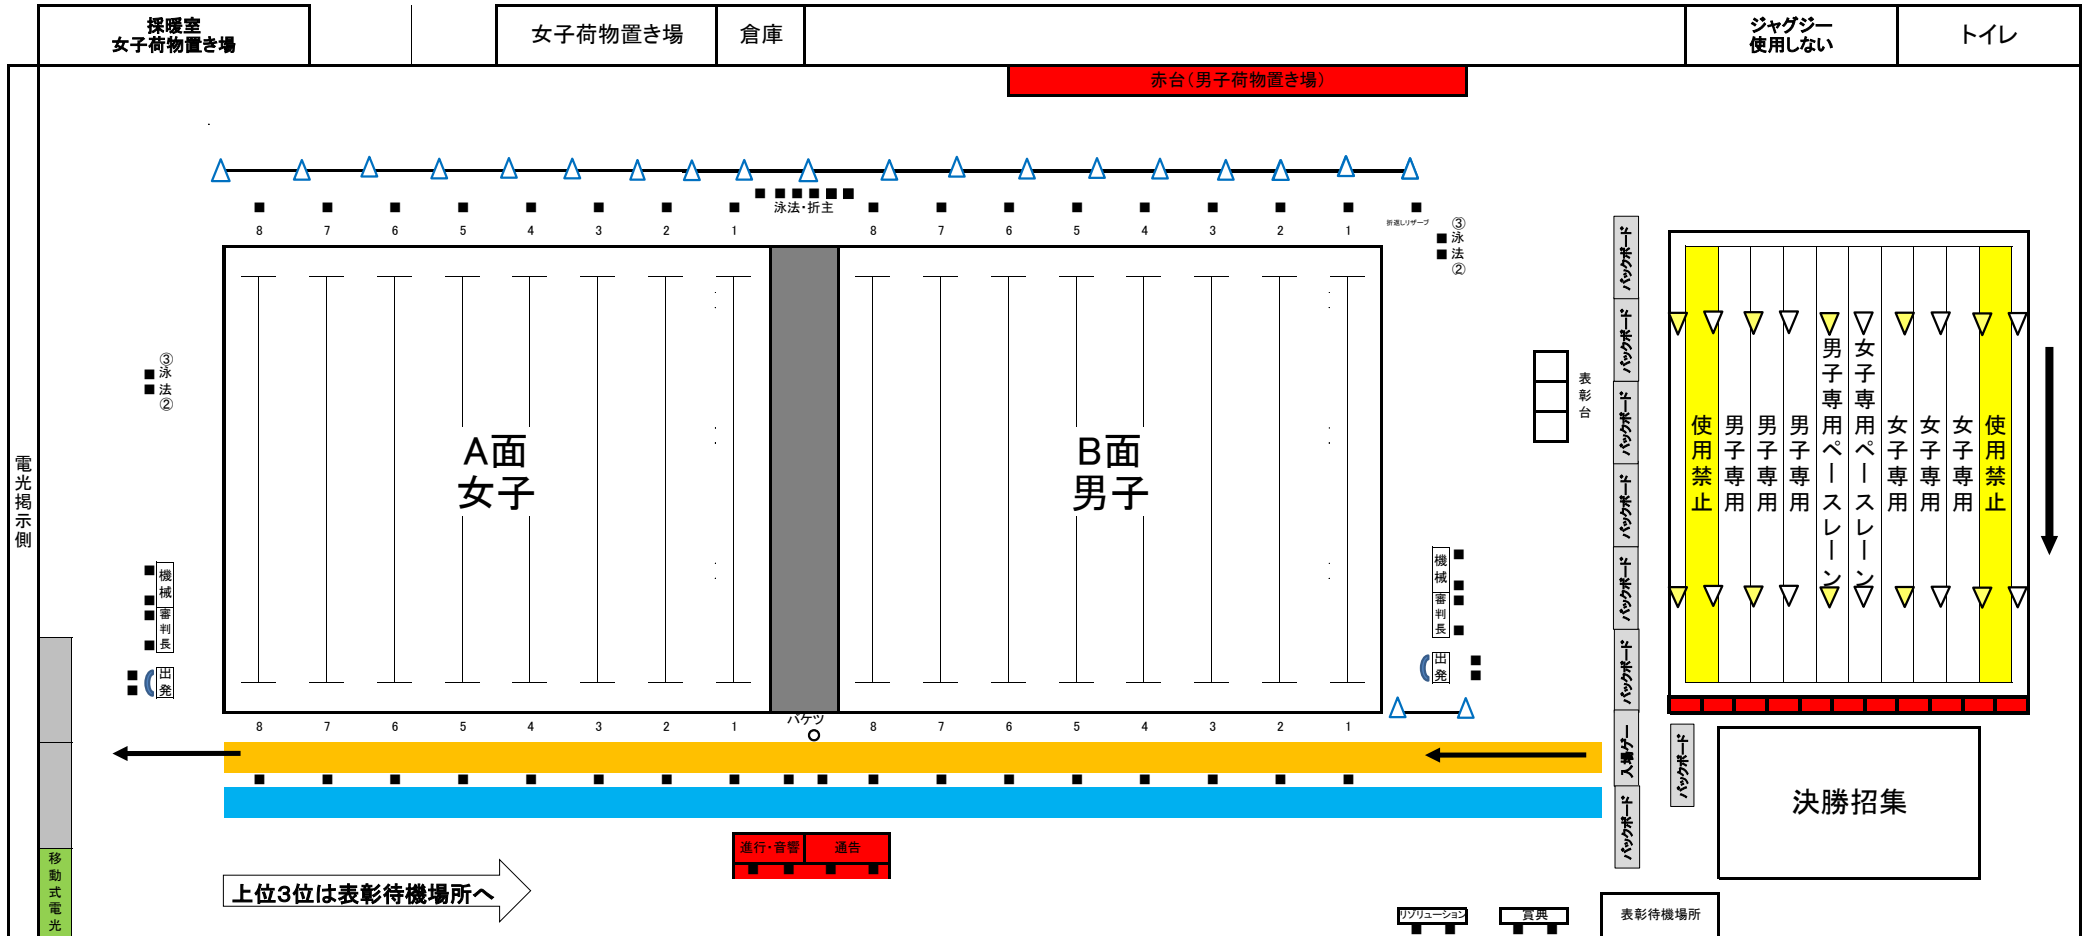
採暖室
女子荷物置き場

女子荷物置き場

倉庫

ジャグジー
使用しない

トイレ

赤台（男子荷物置き場）

泳法・折主

8 7 6 5 4 3 2 1 8 7 6 5 4 3 2 1

折返しリザーブ

③泳法②

③泳法②

A面
女子

B面
男子

電光掲示側

機械審判長

出発

機械審判長

出発

表彰台

バックボード

バックボード

バックボード

バックボード

バックボード

バックボード

入場ゲート

バックボード

バックボード

使用禁止

男子専用

男子専用

男子専用

男子専用ペースレーン

女子専用ペースレーン

女子専用

女子専用

女子専用

使用禁止

8 7 6 5 4 3 2 1 8 7 6 5 4 3 2 1

バケツ

決勝招集

進行・音響

通告

上位3位は表彰待機場所へ

移動式電光

リソリューション

賞典

表彰待機場所